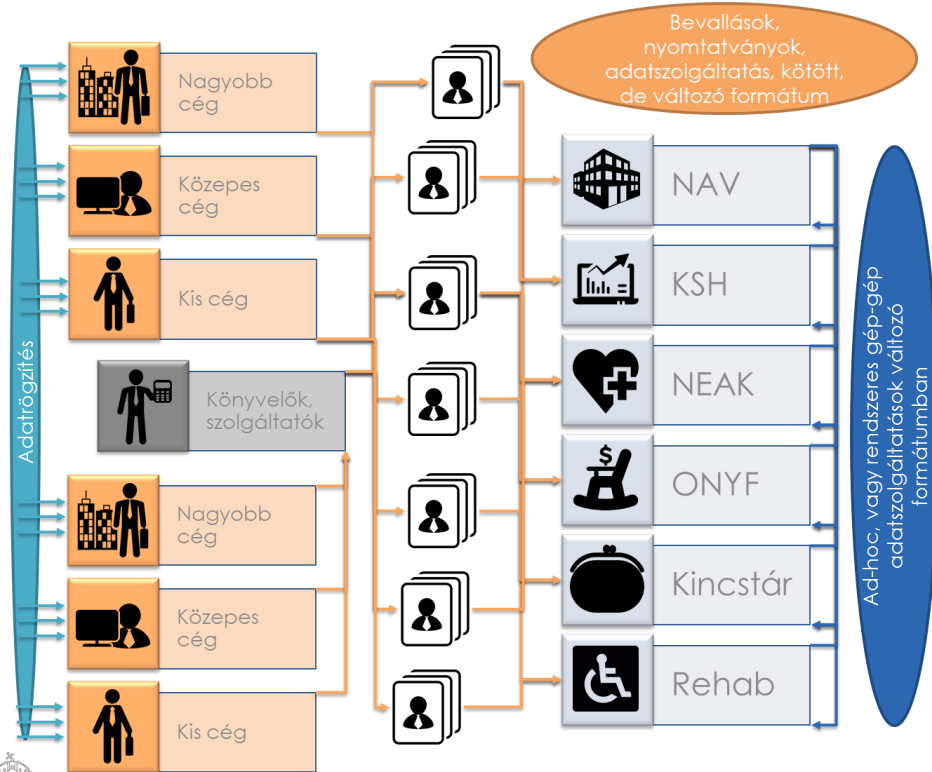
Bevallások, nyomtatványok, adatszolgáltatás, kötött, de változó formátum

Adatrögzítés

Nagyobb cég

Közepes cég

Kis cég

Könyvelők, szolgáltatók

Nagyobb cég

Közepes cég

Kis cég

NAV

KSH

NEAK

ONYF

Kincstár

Rehab

Ad-hoc, vagy rendszeres gép-gép adatszolgáltatások változó formátumban